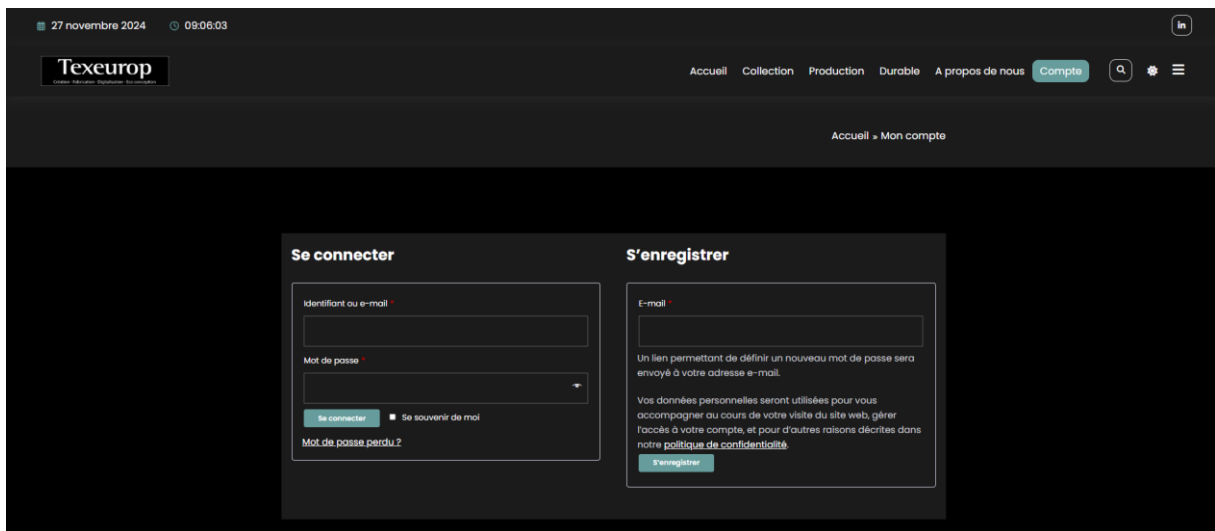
27 novembre 2024 09:06:03

in

Texeurop
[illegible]

Accueil Collection Production Durable A propos de nous Compte

Accueil » Mon compte

Se connecter

Identifiant ou e-mail *

Mot de passe *

Se connecter Se souvenir de moi

Mot de passe perdu ?

S’enregistrer

E-mail *

Un lien permettant de définir un nouveau mot de passe sera envoyé à votre adresse e-mail.

Vos données personnelles seront utilisées pour vous accompagner au cours de votre visite du site web, gérer l’accès à votre compte, et pour d’autres raisons décrites dans notre politique de confidentialité.

S’enregistrer